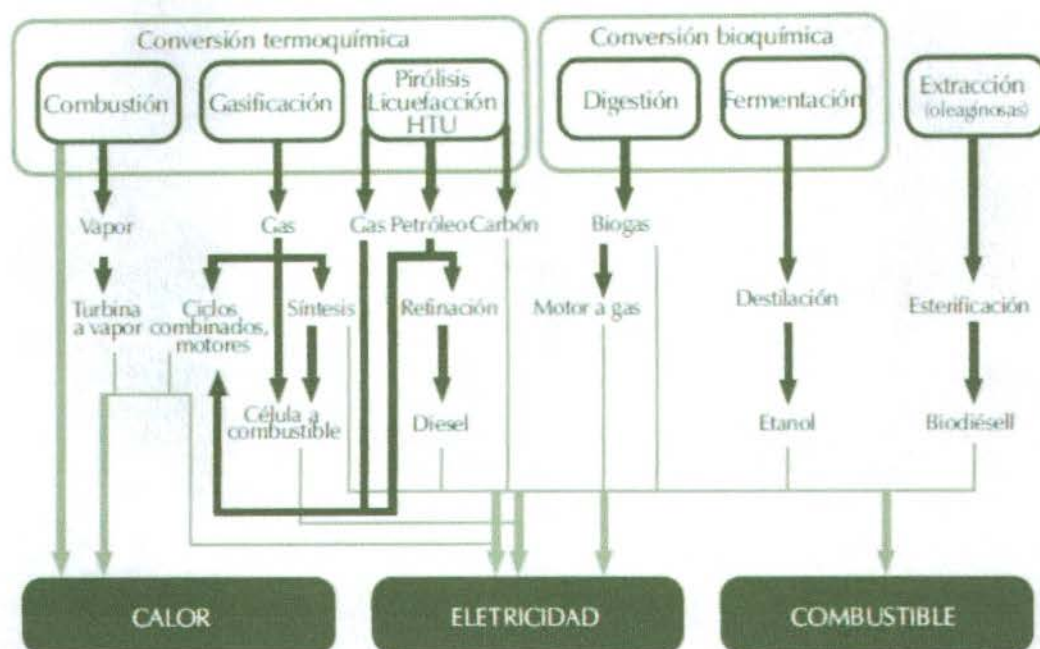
Conversión termoquímica

Combustión

Gasificación

Pirólisis
Licuefacción
HTU

Conversión bioquímica

Digestión

Fermentación

Extracción
(oleaginosas)

Vapor

Gas

Gas

Petróleo

Carbón

Biogas

Turbina a vapor

Ciclos combinados, motores

Síntesis

Refinación

Motor a gas

Destilación

Esterificación

Célula a combustible

Diesel

Etanol

Biodiésell

CALOR

ELETRICIDAD

COMBUSTIBLE